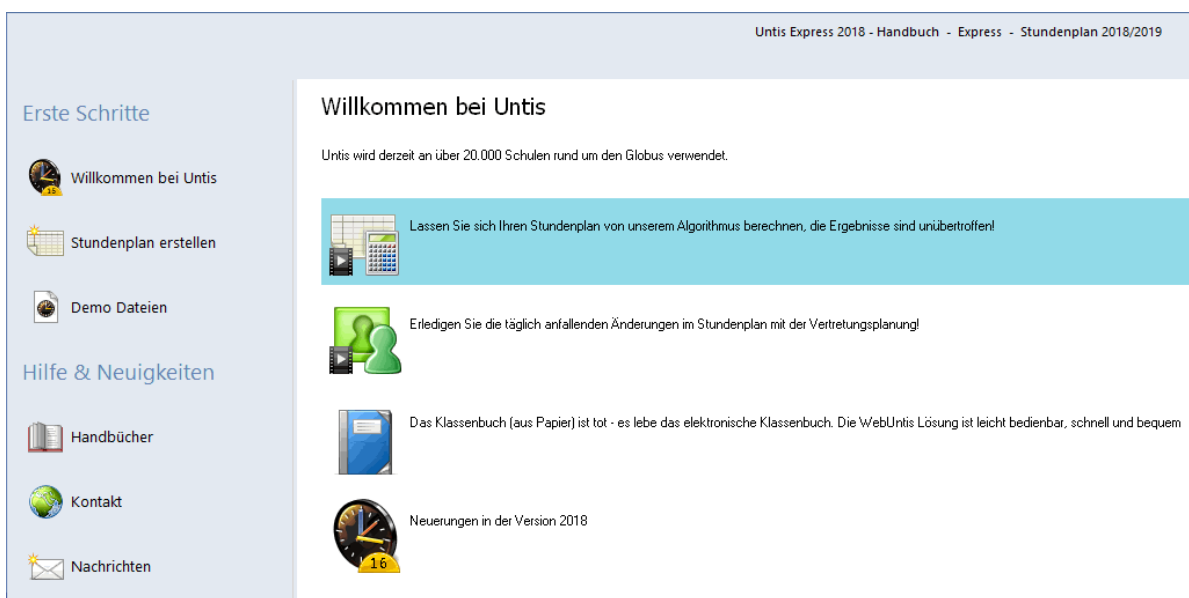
Untis Express 2018 - Handbuch - Express - Stundenplan 2018/2019

Erste Schritte

15

Willkommen bei Untis

Stundenplan erstellen

Demo Dateien

Hilfe & Neuigkeiten

Handbücher

Kontakt

Nachrichten

Willkommen bei Untis

Untis wird derzeit an über 20.000 Schulen rund um den Globus verwendet.

Lassen Sie sich Ihren Stundenplan von unserem Algorithmus berechnen, die Ergebnisse sind unübertroffen!

Erledigen Sie die täglich anfallenden Änderungen im Stundenplan mit der Vertretungsplanung!

Das Klassenbuch (aus Papier) ist tot - es lebe das elektronische Klassenbuch. Die WebUntis Lösung ist leicht bedienbar, schnell und bequem

16

Neuerungen in der Version 2018